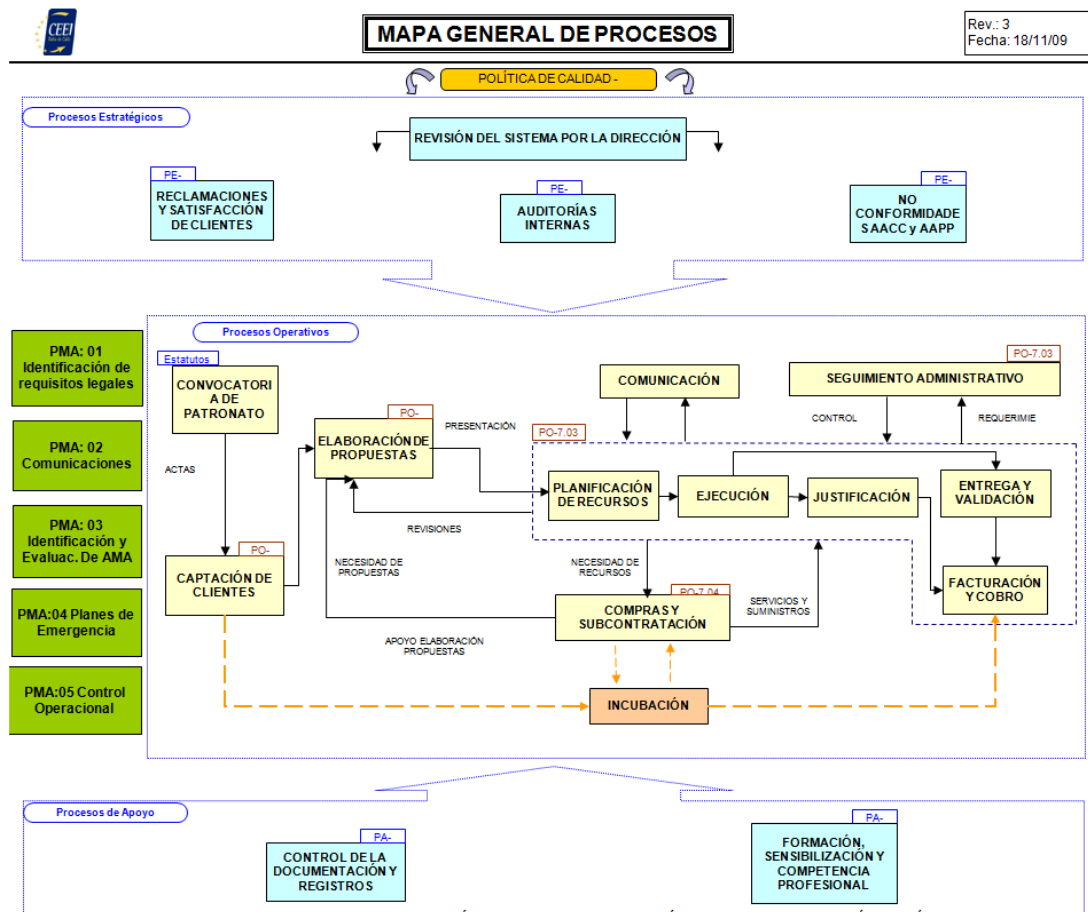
CEEI

MAPA GENERAL DE PROCESOS

Rev.: 3
Fecha: 18/11/09

POLÍTICA DE CALIDAD -

Procesos Estratégicos

REVISIÓN DEL SISTEMA POR LA DIRECCIÓN

PE-
RECLAMACIONES Y SATISFACCIÓN DE CLIENTES

PE-
AUDITORÍAS INTERNAS

PE-
NO CONFORMIDADE SAACC y AAPP

PMA: 01 Identificación de requisitos legales

PMA: 02 Comunicaciones

PMA: 03 Identificación y Evaluac. De AMA

PMA:04 Planes de Emergencia

PMA:05 Control Operacional

Procesos Operativos

Estatutos

CONVOCATORIA DE PATRONATO

ACTAS

PO-
ELABORACIÓN DE PROPUESTAS

PRESENTACIÓN

COMUNICACIÓN

PO-7.03
SEGUIMIENTO ADMINISTRATIVO

CONTROL

REQUERIMIE

PO-7.03

PLANIFICACIÓN DE RECURSOS

EJECUCIÓN

JUSTIFICACIÓN

ENTREGA Y VALIDACIÓN

REVISIONES

PO-
CAPTACIÓN DE CLIENTES

NECESIDAD DE PROPUESTAS

NECESIDAD DE RECURSOS

PO-7.04
COMPRAS Y SUBCONTRATACIÓN

SERVICIOS Y SUMINISTROS

FACTURACIÓN Y COBRO

APOYO ELABORACIÓN PROPUESTAS

INCUBACIÓN

Procesos de Apoyo

PA-
CONTROL DE LA DOCUMENTACIÓN Y REGISTROS

PA-
FORMACIÓN, SENSIBILIZACIÓN Y COMPETENCIA PROFESIONAL